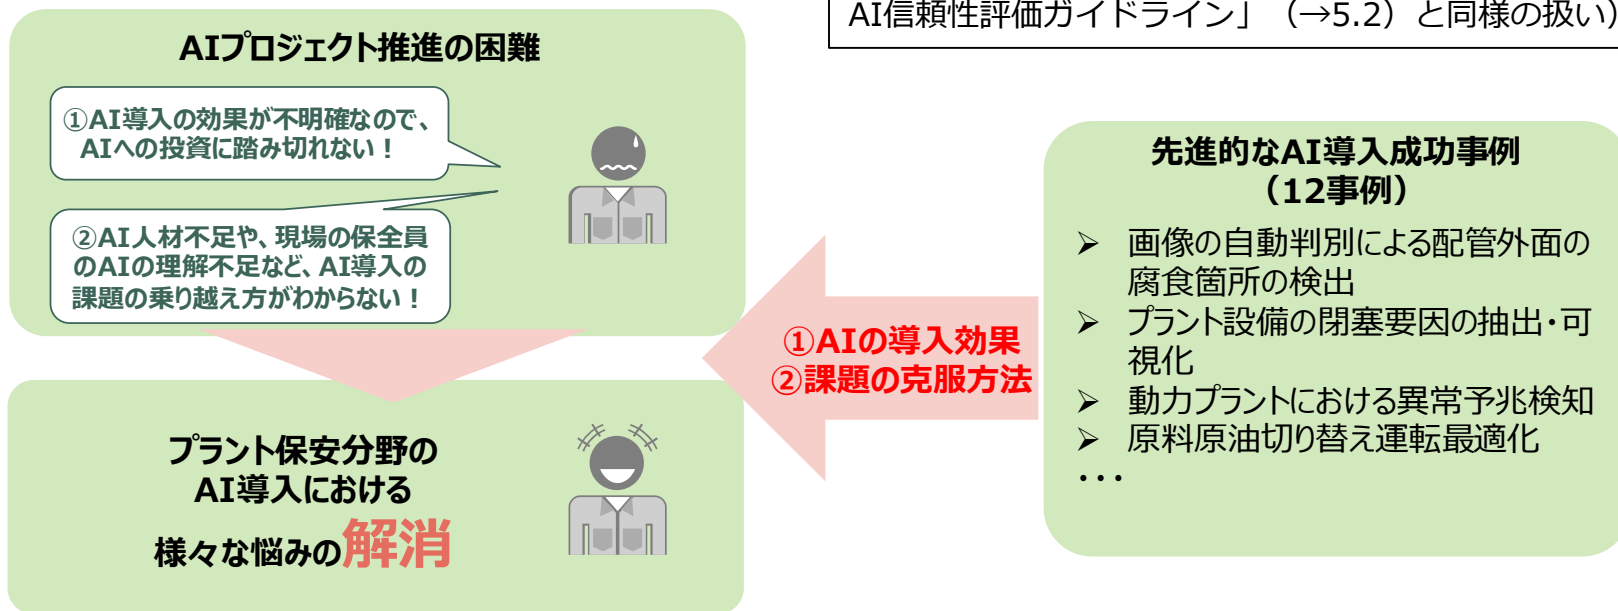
AI信頼性評価ガイドライン」（→5.2）と同様の扱い）

AIプロジェクト推進の困難

①AI導入の効果が不明確なので、AIへの投資に踏み切れない！

②AI人材不足や、現場の保全員のAIの理解不足など、AI導入の課題の乗り越え方がわからない！

プラント保安分野のAI導入における様々な悩みの解消

①AIの導入効果
②課題の克服方法

先進的なAI導入成功事例
（12事例）

➢ 画像の自動判別による配管外面の腐食箇所の検出
➢ プラント設備の閉塞要因の抽出・可視化
➢ 動力プラントにおける異常予兆検知
➢ 原料原油切り替え運転最適化
・・・